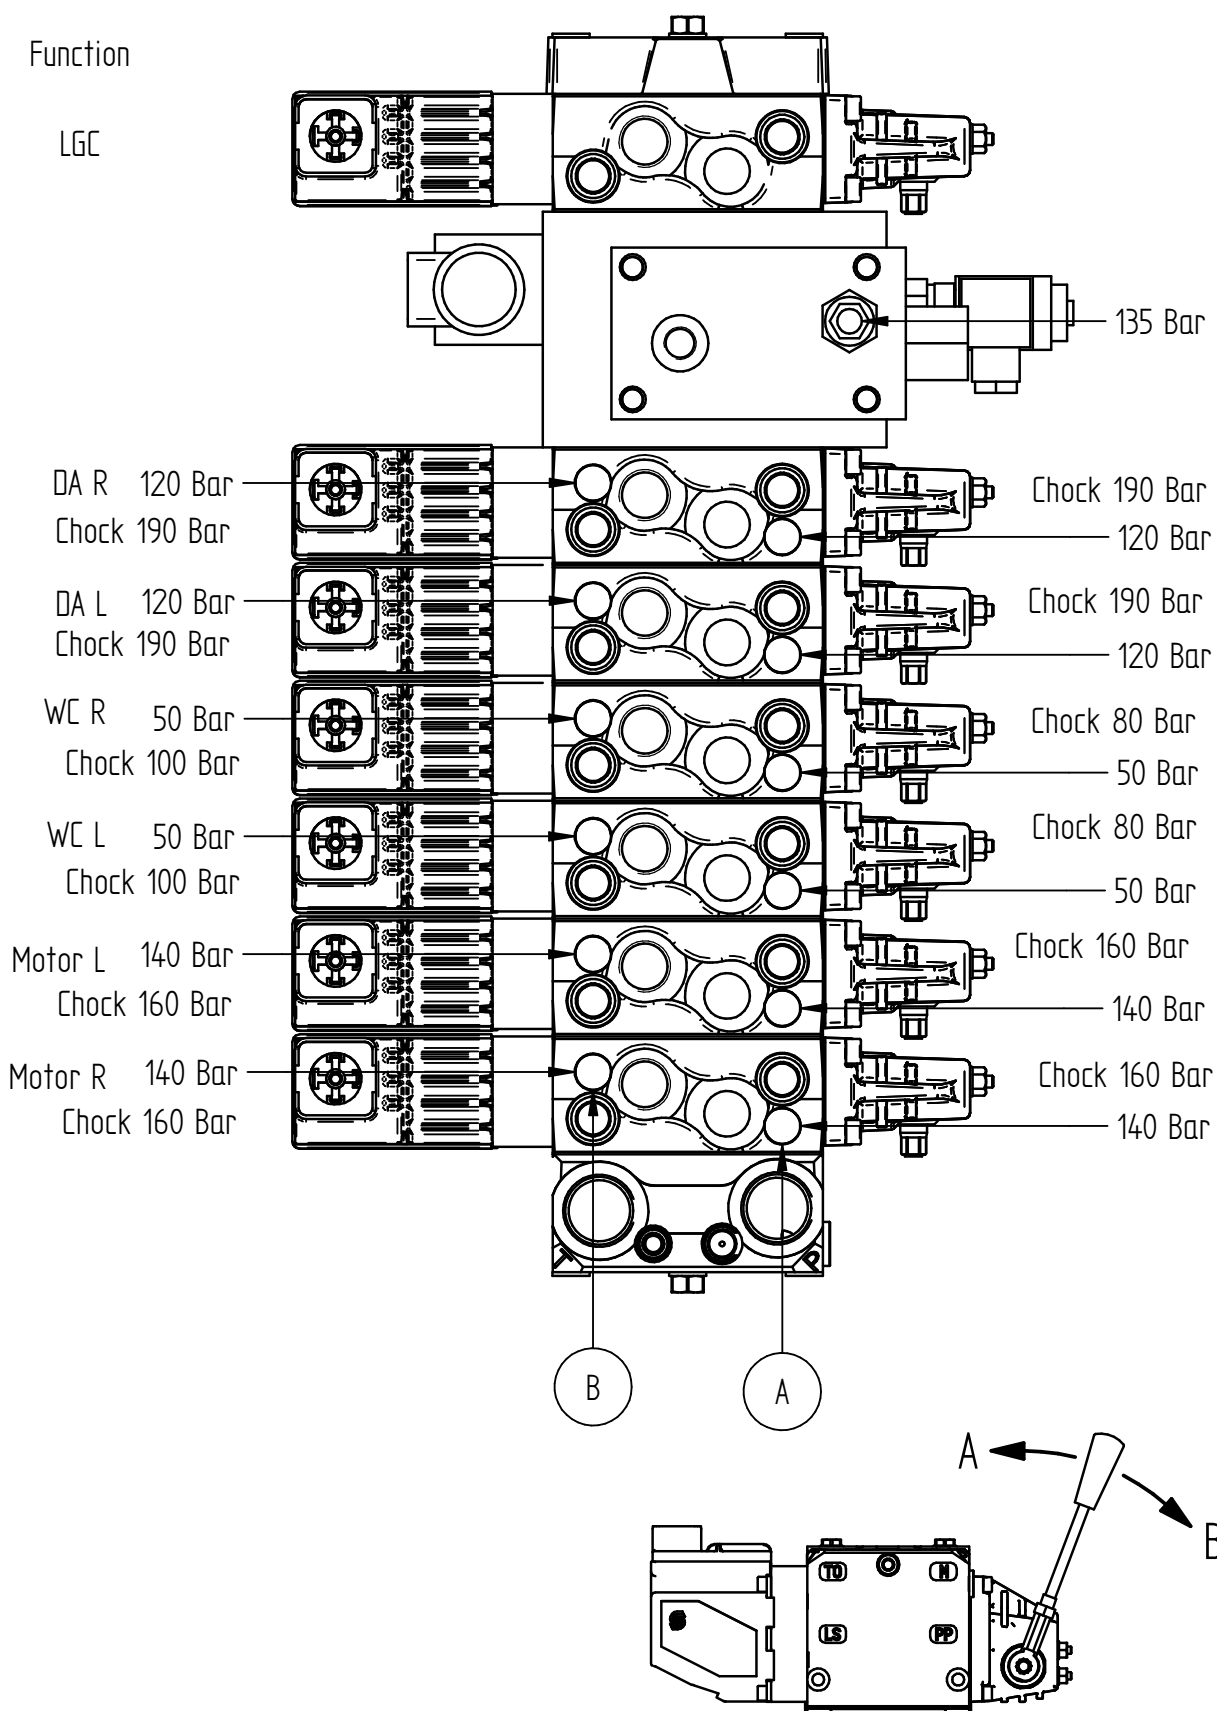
Function

LGC

135 Bar

DA R 120 Bar
Chock 190 Bar

Chock 190 Bar
120 Bar

DA L 120 Bar
Chock 190 Bar

Chock 190 Bar
120 Bar

WC R 50 Bar
Chock 100 Bar

Chock 80 Bar
50 Bar

WC L 50 Bar
Chock 100 Bar

Chock 80 Bar
50 Bar

Motor L 140 Bar
Chock 160 Bar

Chock 160 Bar
140 Bar

Motor R 140 Bar
Chock 160 Bar

Chock 160 Bar
140 Bar

B

A

A

B

TO

N

LS

PP